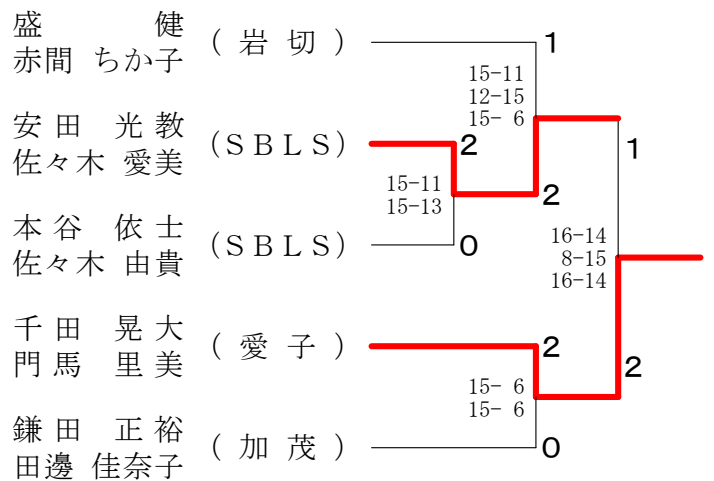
盛　健
赤間　ちか子
（岩切）

安田　光教
佐々木　愛美
（ＳＢＬＳ）

本谷　依士
佐々木　由貴
（ＳＢＬＳ）

千田　晃大
門馬　里美
（愛子）

鎌田　正裕
田邊　佳奈子
（加茂）

1
15-11
12-15
15- 6
2
2
15-11
15-13
0
1
16-14
8-15
16-14
2
2
15- 6
15- 6
0